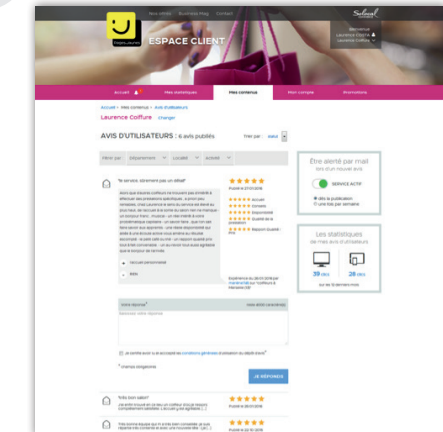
ESPACE CLIENT

Accueil | Mes statistiques | Mes contenus | Mon compte | Promotions

Accueil › Mes contenus › Avis d'utilisateurs

Laurence Coiffure Changer

AVIS D'UTILISATEURS : 6 avis publiés

Trier par : statut

Être alerté par mail dès d'un nouvel avis

SERVICE ACTIF

Les statistiques de mes avis d'utilisateurs

39 clics

28 clics

"le service, vraiment pas un détail"

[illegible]

Votre réponse

JE RÉPONDS

"Très bon salon"

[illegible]